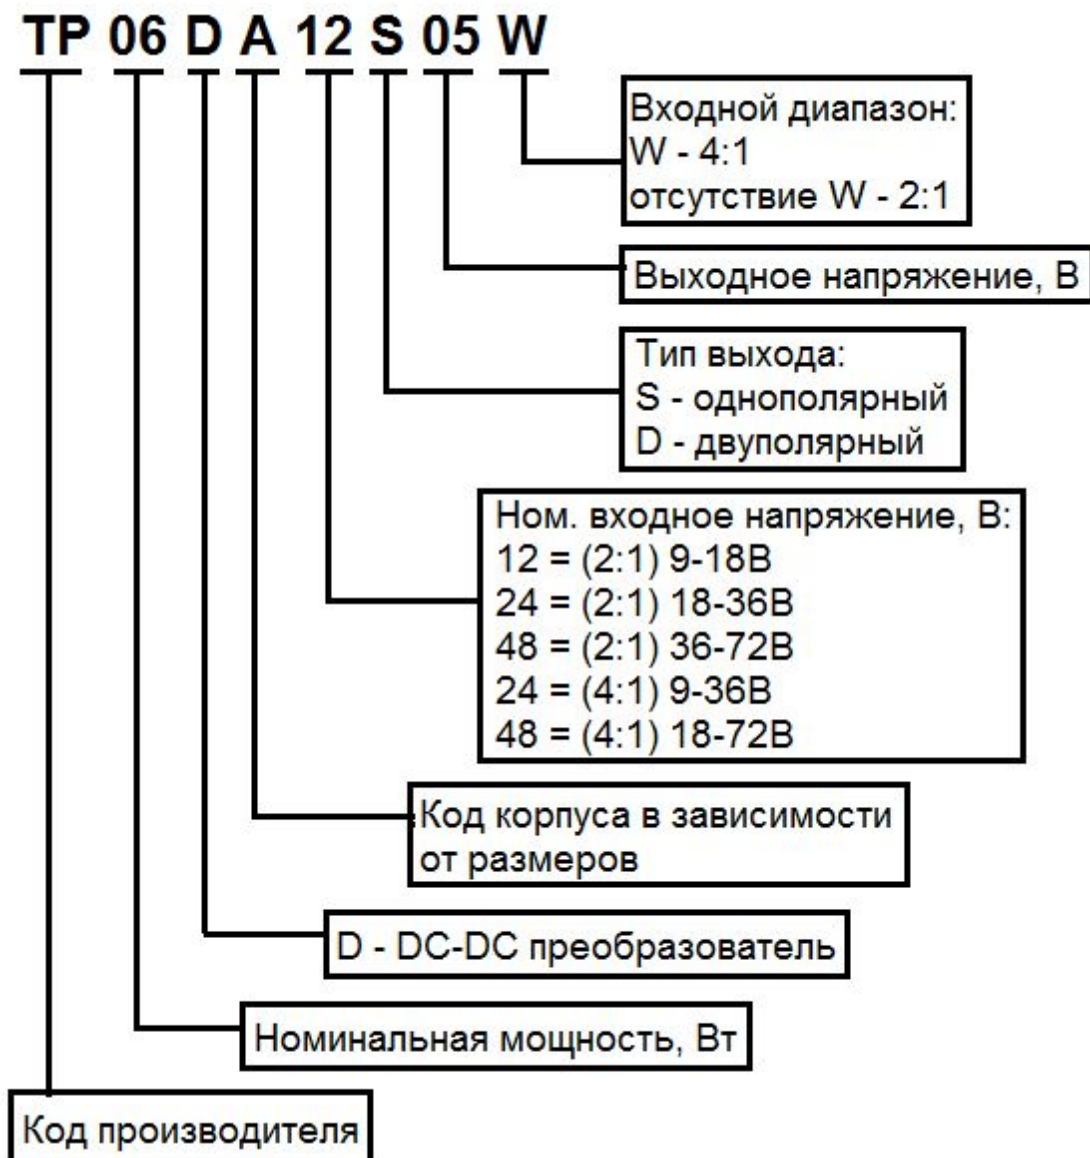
TP 06 D A 12 S 05 W

Входной диапазон:
W - 4:1
отсутствие W - 2:1

Выходное напряжение, В

Тип выхода:
S - однополярный
D - двуполярный

Ном. входное напряжение, В:
12 = (2:1) 9-18В
24 = (2:1) 18-36В
48 = (2:1) 36-72В
24 = (4:1) 9-36В
48 = (4:1) 18-72В

Код корпуса в зависимости от размеров

D - DC-DC преобразователь

Номинальная мощность, Вт

Код производителя